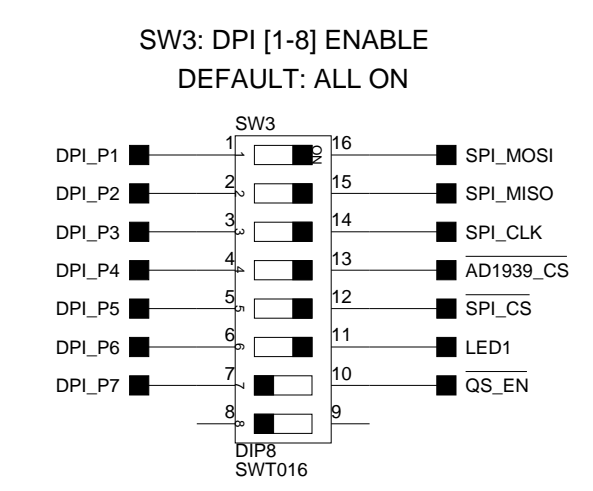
SW3: DPI [1-8] ENABLE
DEFAULT: ALL ON

SW3

DPI_P1 1 1 ON 16 SPI_MOSI
DPI_P2 2 2 15 SPI_MISO
DPI_P3 3 3 14 SPI_CLK
DPI_P4 4 4 13 $\overline{AD1939\_CS}$
DPI_P5 5 5 12 $\overline{SPI\_CS}$
DPI_P6 6 6 11 LED1
DPI_P7 7 7 10 $\overline{QS\_EN}$
8 8 9

DIP8
SWT016